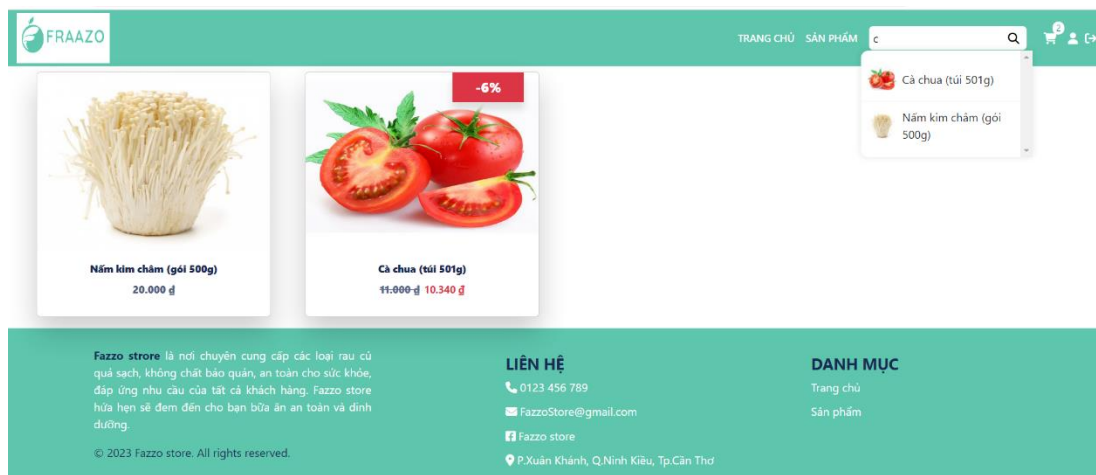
FRAAZO

TRANG CHỦ SẢN PHẨM c

2

Cà chua (túi 501g)

Nấm kim châm (gói 500g)

-6%

Nấm kim châm (gói 500g)
20.000 ₫

Cà chua (túi 501g)
~~11.000 ₫~~ 10.340 ₫

Fazzo store là nơi chuyên cung cấp các loại rau củ quả sạch, không chất bảo quản, an toàn cho sức khỏe, đáp ứng nhu cầu của tất cả khách hàng. Fazzo store hứa hẹn sẽ đem đến cho bạn bữa ăn an toàn và dinh dưỡng.

© 2023 Fazzo store. All rights reserved.

LIÊN HỆ
0123 456 789
FazzoStore@gmail.com
Fazzo store
P.Xuân Khánh, Q.Ninh Kiều, Tp.Cần Thơ

DANH MỤC
Trang chủ
Sản phẩm